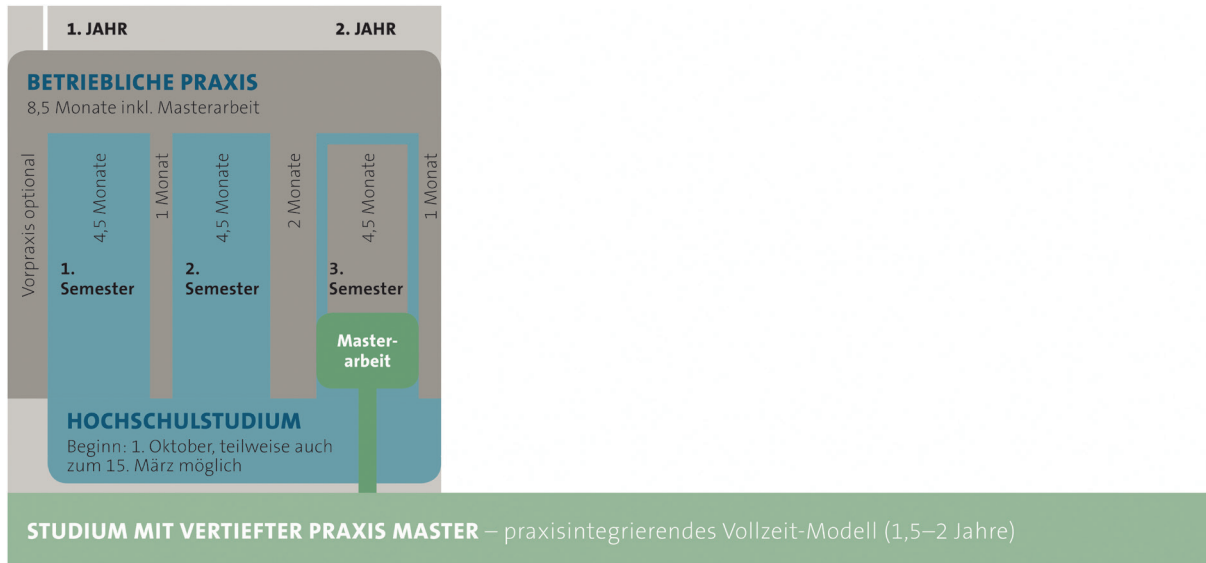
1. JAHR

2. JAHR

BETRIEBLICHE PRAXIS
8,5 Monate inkl. Masterarbeit

Vorpraxis optional

4,5 Monate

1. Semester

1 Monat

4,5 Monate

2. Semester

2 Monate

4,5 Monate

3. Semester

1 Monat

Masterarbeit

HOCHSCHULSTUDIUM
Beginn: 1. Oktober, teilweise auch zum 15. März möglich

STUDIUM MIT VERTIEFTER PRAXIS MASTER – praxisintegrierendes Vollzeit-Modell (1,5–2 Jahre)